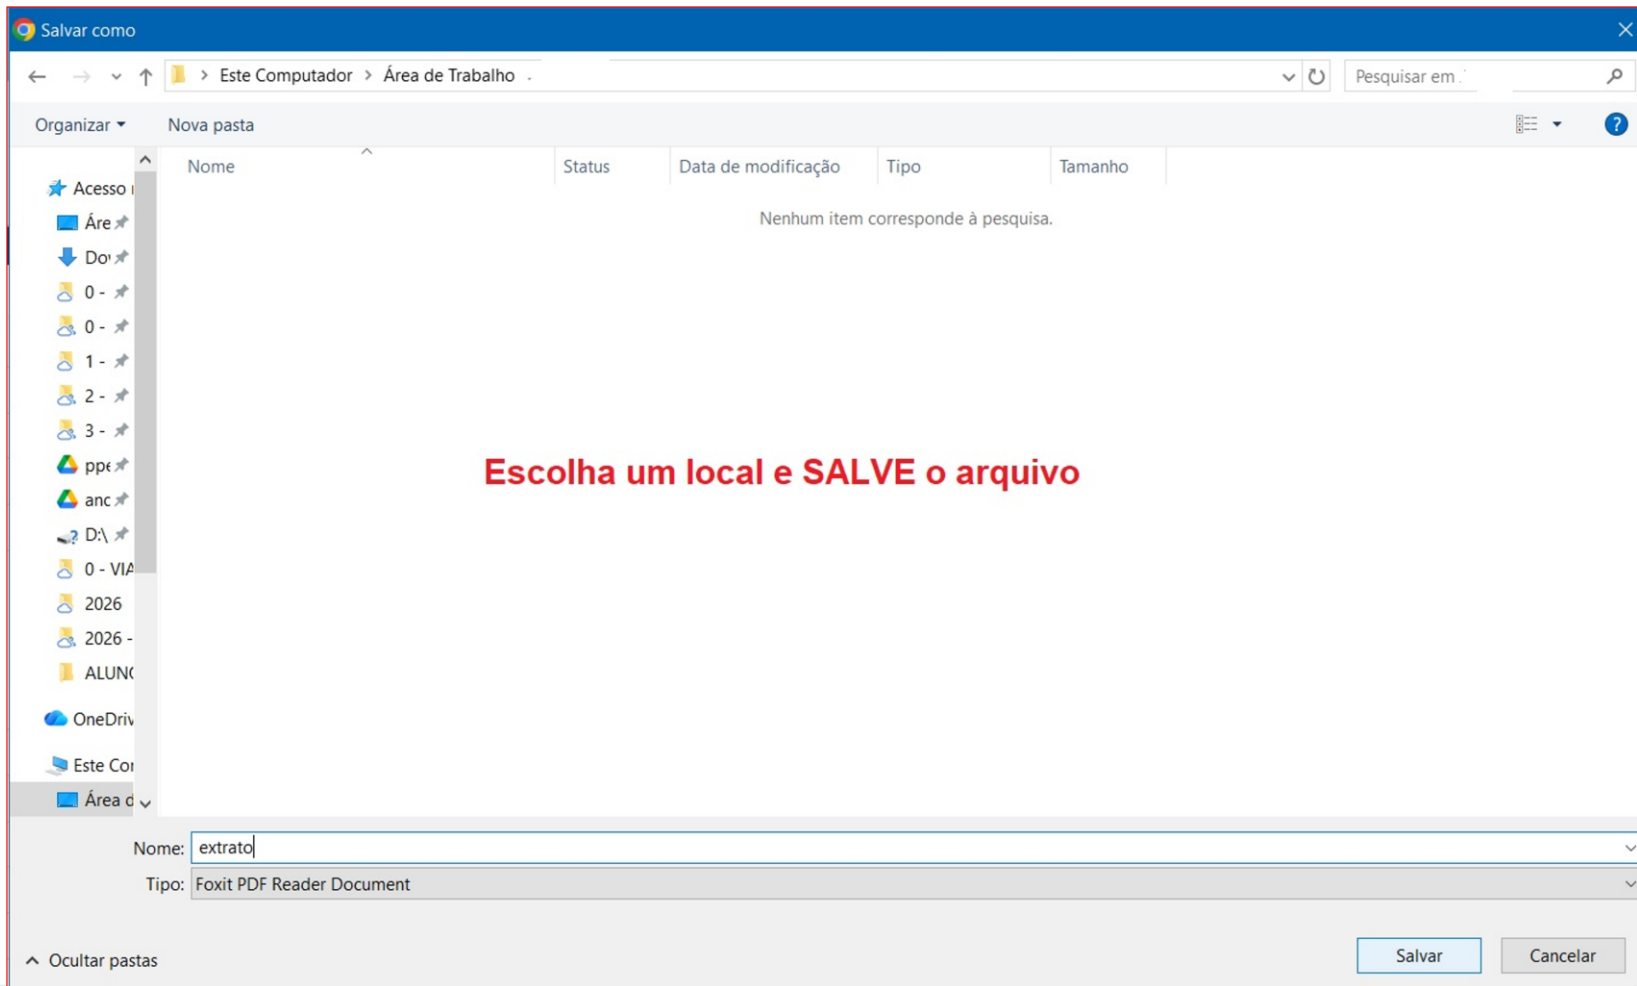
Salvar como

Este Computador > Área de Trabalho

Pesquisar em

Organizar ▾ Nova pasta

Acesso
Áre
Do
0 -
0 -
1 -
2 -
3 -
ppe
anc
D:\
0 - VIA
2026
2026 -
ALUN
OneDriv
Este Co
Área d

| Nome | Status | Data de modificação | Tipo | Tamanho |
|---|---|---|---|---|

Nenhum item corresponde à pesquisa.

Escolha um local e SALVE o arquivo

Nome: extrato
Tipo: Foxit PDF Reader Document

Ocultar pastas

Salvar Cancelar